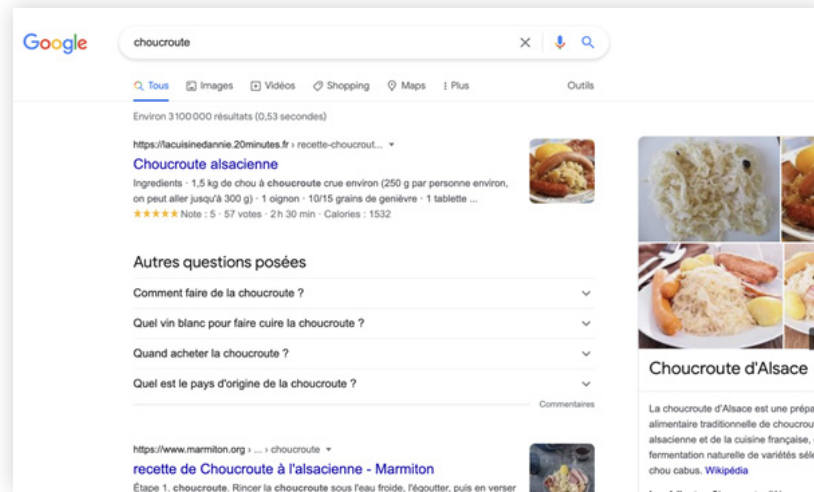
Google

choucroute

Tous Images Vidéos Shopping Maps Plus Outils

Environ 3 100 000 résultats (0,53 secondes)

https://lacuisinedannie.20minutes.fr › recette-choucrout...

Choucroute alsacienne

Ingredients · 1,5 kg de chou à choucroute crue environ (250 g par personne environ, on peut aller jusqu'à 300 g) · 1 oignon · 10/15 grains de genièvre · 1 tablette ...

★★★★★ Note : 5 · 57 votes · 2 h 30 min · Calories : 1532

Autres questions posées

Comment faire de la choucroute ?

Quel vin blanc pour faire cuire la choucroute ?

Quand acheter la choucroute ?

Quel est le pays d'origine de la choucroute ?

Commentaires

https://www.marmiton.org › ... › choucroute

recette de Choucroute à l'alsacienne - Marmiton

Étape 1. choucroute. Rincer la choucroute sous l'eau froide, l'égoutter, puis en verser

Choucroute d'Alsace

La choucroute d'Alsace est une prépa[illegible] alimentaire traditionnelle de choucrou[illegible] alsacienne et de la cuisine française, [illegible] fermentation naturelle de variétés sél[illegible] chou cabus. Wikipédia